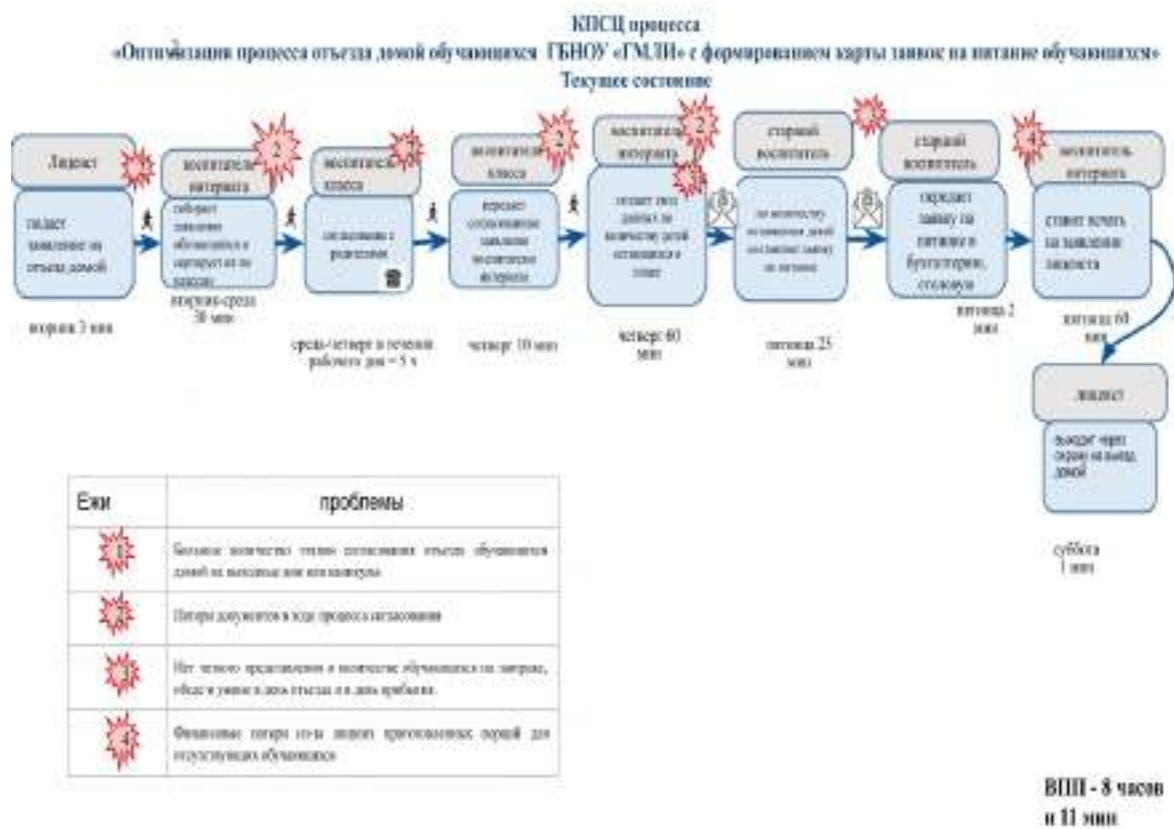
КПСЦ процесса
«Оптимизация процесса отъезда домой обучающихся ГБНОУ «ГМЛИ» с формированием карты заявок на питание обучающихся»
Текущее состояние

Лицеист
подает заявление на отъезд домой
вторник 3 мин

воспитатель интерната
собирает заявления обучающихся в интернате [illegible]
вторник-среда 30 мин

воспитатель класса
согласование с родителями
среда-четверг в течение рабочего дня = 5 ч

воспитатель класса
передает согласованные заявления воспитателю интерната
четверг 10 мин

воспитатель интерната
подает свод данных по количеству детей остающихся в лицее
четверг 60 мин

старший воспитатель
по количеству оставшихся детей составляет заявку на питание
пятница 25 мин

старший воспитатель
передает заявку на питание в бухгалтерию, столовую
пятница 2 мин

воспитатель интерната
ставит печать на заявлении лицеиста
пятница 60 мин

лицеист
выходит через охрану на выезд домой
суббота 1 мин

| Ежи | проблемы |
|---|---|
| 1 | Большое количество time согласования отъезда обучающихся домой на выходные дни или каникулы |
| 2 | Потеря документов в ходе процесса согласования |
| 3 | Нет четкого представления о количестве обучающихся на завтрак, обед и ужин в день отъезда и в день прибытия. |
| 4 | Финансовые потери из-за лишних приготовленных порций для отсутствующих обучающихся |

ВПП - 8 часов и 11 мин